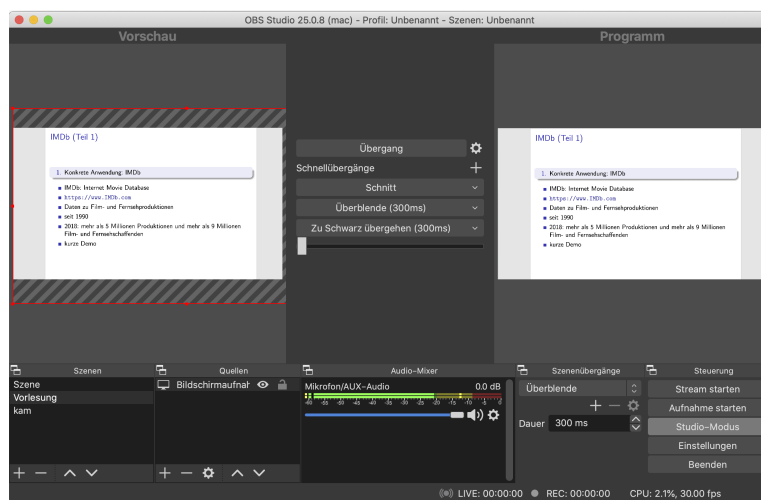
OBS Studio 25.0.8 (mac) - Profil: Unbenannt - Szenen: Unbenannt

Vorschau

IMDb (Teil 1)

1. Konkrete Anwendung: IMDb

IMDb: Internet Movie Database
https://www.IMDb.com
Daten zu Film- und Fernsehproduktionen
seit 1990
2018: mehr als 5 Millionen Produktionen und mehr als 9 Millionen Film- und Fernsehschaffenden
kurze Demo

Übergang
Schnellübergänge
Schnitt
Überblende (300ms)
Zu Schwarz übergehen (300ms)

Programm

IMDb (Teil 1)

1. Konkrete Anwendung: IMDb

IMDb: Internet Movie Database
https://www.IMDb.com
Daten zu Film- und Fernsehproduktionen
seit 1990
2018: mehr als 5 Millionen Produktionen und mehr als 9 Millionen Film- und Fernsehschaffenden
kurze Demo

Szenen
Szene
Vorlesung
kam

Quellen
Bildschirmaufnah

Audio-Mixer
Mikrofon/AUX-Audio 0.0 dB

Szenenübergänge
Überblende
Dauer 300 ms

Steuerung
Stream starten
Aufnahme starten
Studio-Modus
Einstellungen
Beenden

LIVE: 00:00:00 REC: 00:00:00 CPU: 2.1%, 30.00 fps